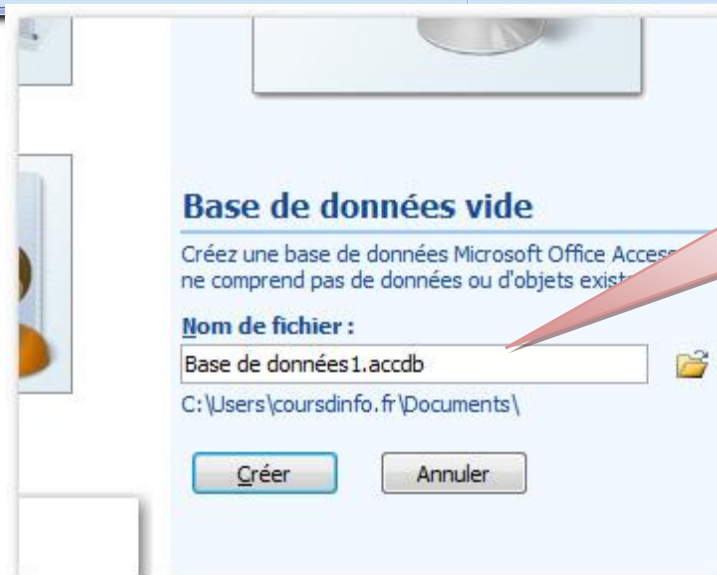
Base de données vide

Créez une base de données Microsoft Office Access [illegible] ne comprend pas de données ou d'objets exist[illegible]

Nom de fichier :

Base de données1.accdb

C:\Users\coursdinfo.fr\Documents\

Créer

Annuler